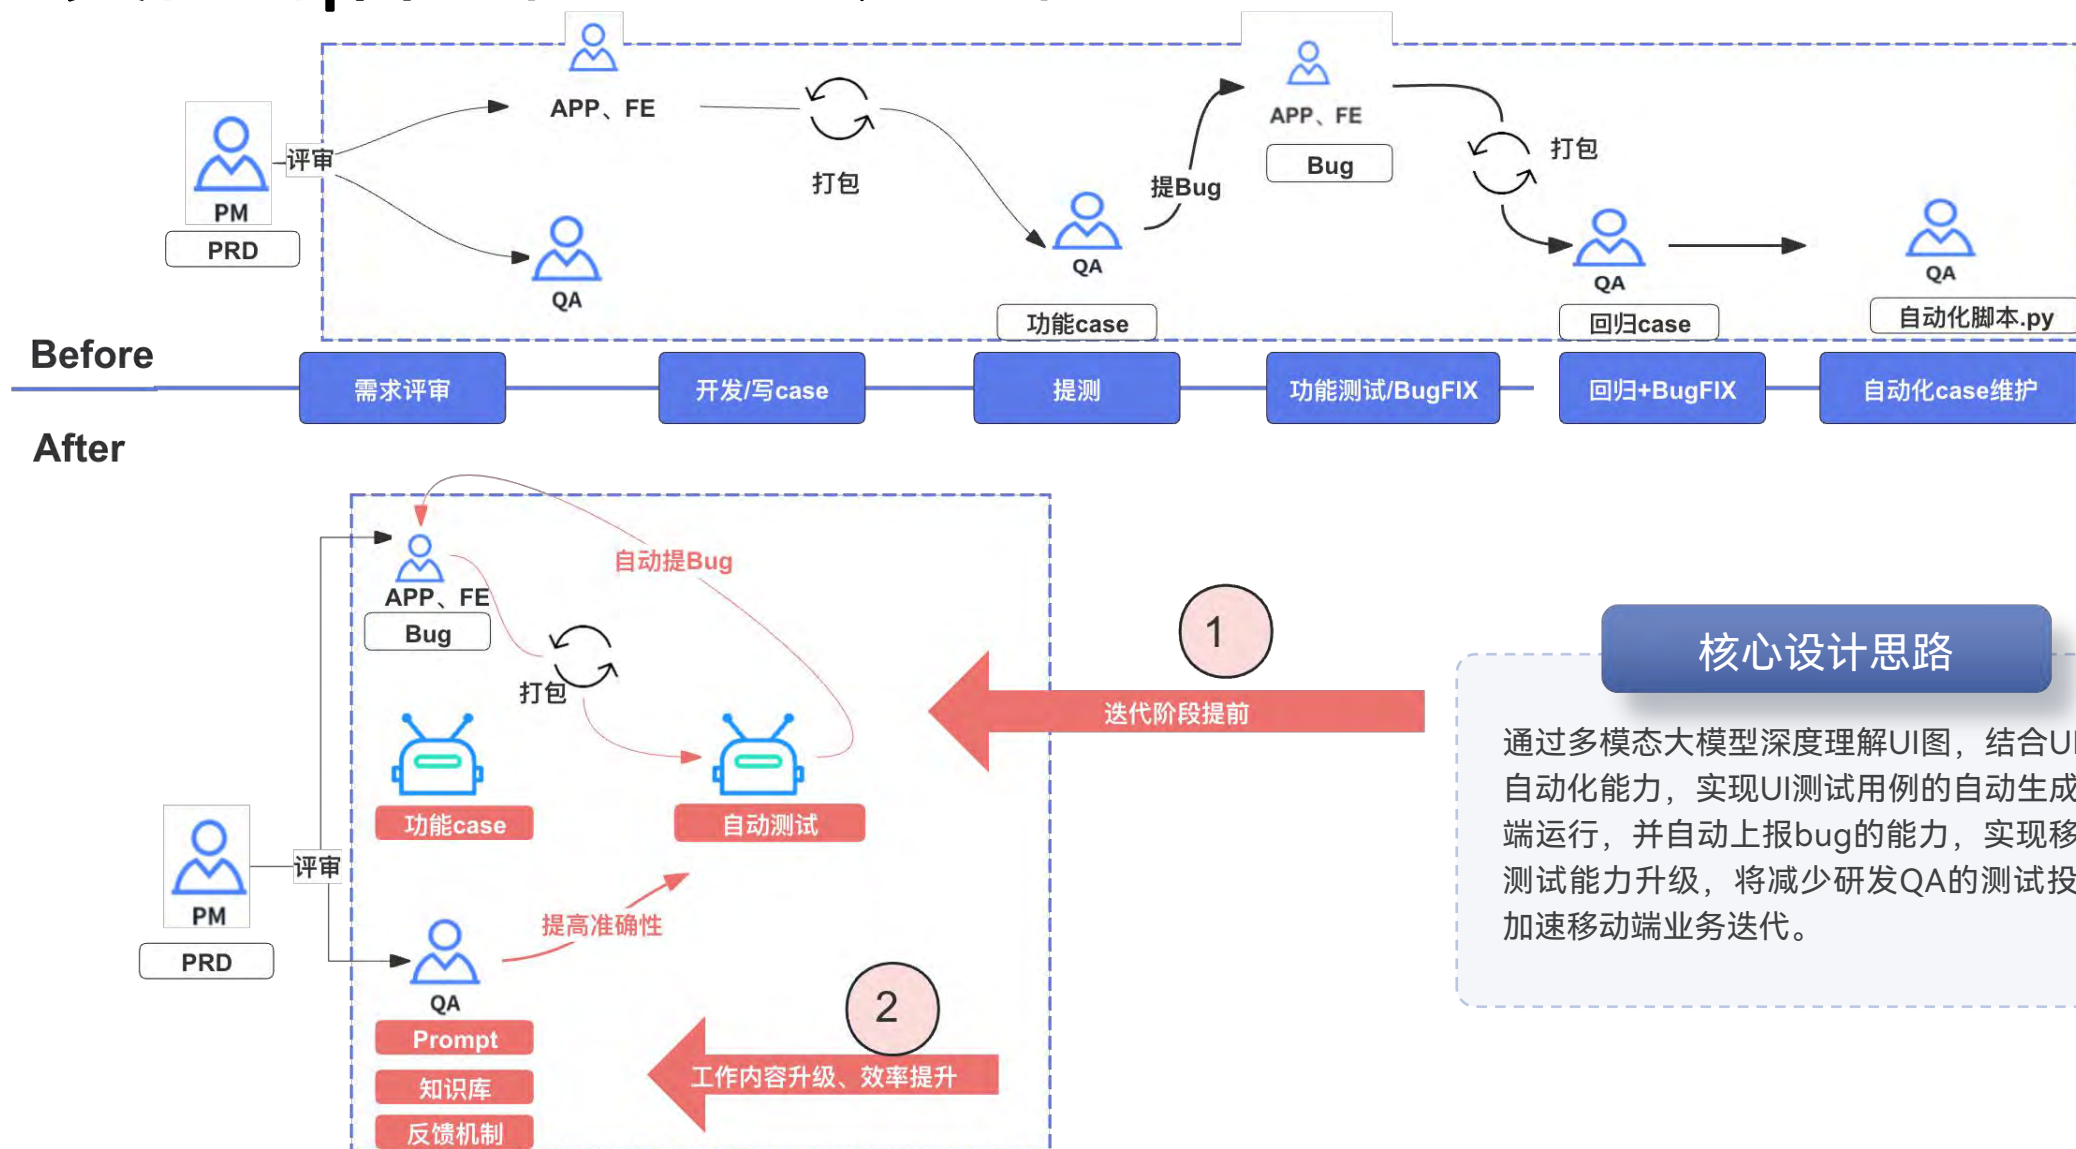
PM
PRD
评审
APP、FE
QA
打包
QA
功能case
提Bug
APP、FE
Bug
打包
QA
回归case
QA
自动化脚本.py

Before
需求评审
开发/写case
提测
功能测试/BugFIX
回归+BugFIX
自动化case维护

After
APP、FE
Bug
自动提Bug
打包
功能case
自动测试
PM
PRD
评审
QA
提高准确性
Prompt
知识库
反馈机制
1
迭代阶段提前
2
工作内容升级、效率提升

核心设计思路
通过多模态大模型深度理解UI图，结合UI自动化能力，实现UI测试用例的自动生成端运行，并自动上报bug的能力，实现移测试能力升级，将减少研发QA的测试投加速移动端业务迭代。